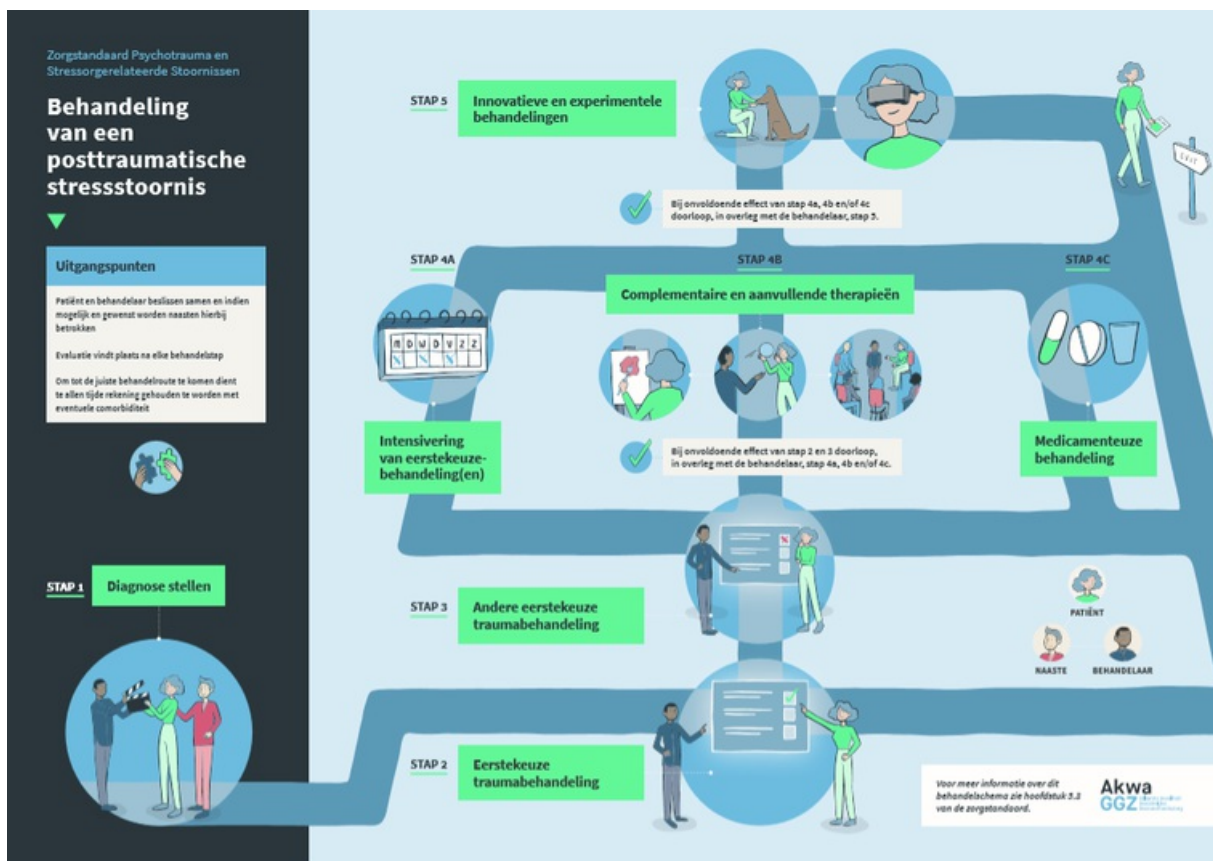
Zorgstandaard Psychotrauma en Stressorgerelateerde Stoornissen

Behandeling van een posttraumatische stressstoornis

Uitgangspunten

Patiënt en behandelaar beslissen samen en indien mogelijk en gewenst worden naasten hierbij betrokken

Evaluatie vindt plaats na elke behandelstap

Om tot de juiste behandelroute te komen dient te allen tijde rekening gehouden te worden met eventuele comorbiditeit

STAP 1 Diagnose stellen

STAP 2 Eerstekeuze traumabehandeling

STAP 3 Andere eerstekeuze traumabehandeling

Bij onvoldoende effect van stap 2 en 3 doorloop, in overleg met de behandelaar, stap 4a, 4b en/of 4c.

STAP 4A Intensivering van eerstekeuze-behandeling(en)

M D W D V Z Z

STAP 4B Complementaire en aanvullende therapieën

STAP 4C Medicamenteuze behandeling

Bij onvoldoende effect van stap 4a, 4b en/of 4c doorloop, in overleg met de behandelaar, stap 5.

STAP 5 Innovatieve en experimentele behandelingen

EXIT

PATIËNT

NAASTE

BEHANDELAAR

Voor meer informatie over dit behandelschema zie hoofdstuk 3.3 van de zorgstandaard.

Akwa GGZ